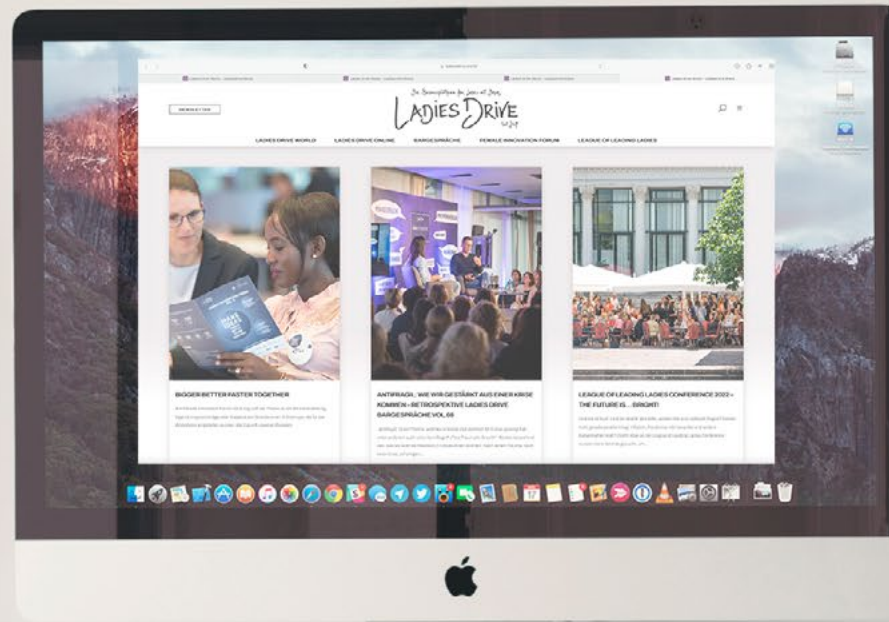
NEWSLETTER

Die Businessplattform für Frauen mit Stil

LADIES DRIVE

LADIES DRIVE WORLD    LADIES DRIVE ONLINE    BARGESPRÄCHE    FEMALE INNOVATION FORUM    LEAGUE OF LEADING LADIES

BIGGER BETTER FASTER TOGETHER

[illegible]

ANTIFRAGIL: WIE WIR GESTÄRKT AUS EINER KRISE KOMMEN – RETROSPEKTIVE LADIES DRIVE BARGESPRÄCHE VOL.66

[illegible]

LEAGUE OF LEADING LADIES CONFERENCE 2022 – THE FUTURE IS… BRIGHT!

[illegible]